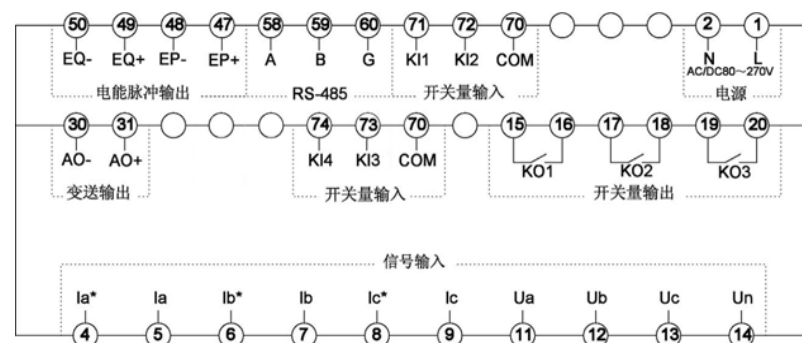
50 49 48 47 58 59 60 71 72 70 2 1

EQ- EQ+ EP- EP+ A B G KI1 KI2 COM N L

AC/DC80～270V

电能脉冲输出 RS-485 开关量输入 电源

30 31 74 73 70 15 16 17 18 19 20

AO- AO+ KI4 KI3 COM KO1 KO2 KO3

变送输出 开关量输入 开关量输出

信号输入

Ia* Ia Ib* Ib Ic* Ic Ua Ub Uc Un

4 5 6 7 8 9 11 12 13 14